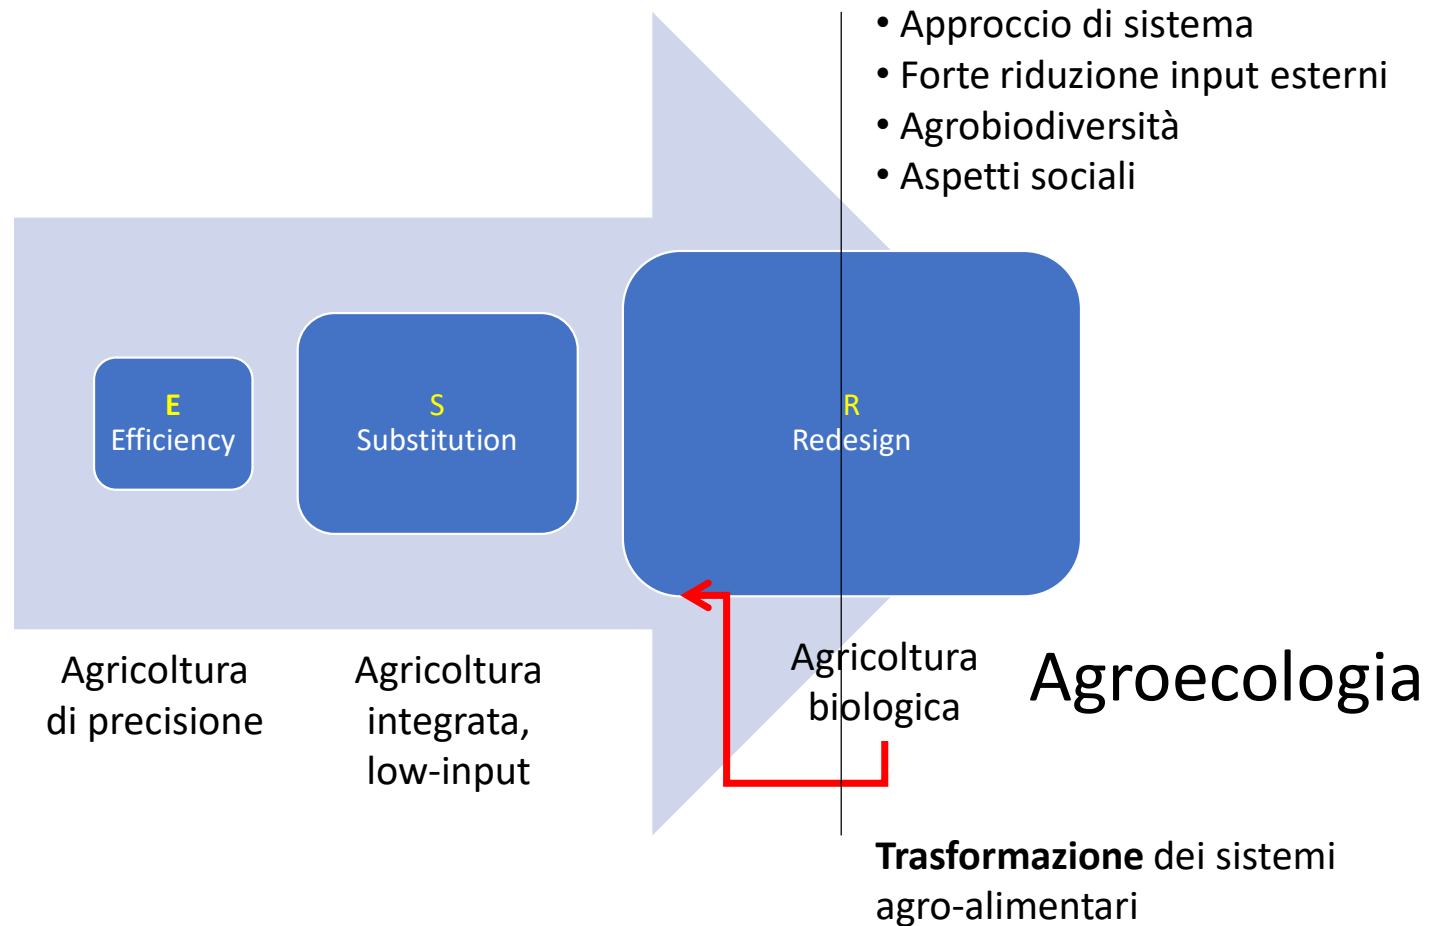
• Approccio di sistema
• Forte riduzione input esterni
• Agrobiodiversità
• Aspetti sociali

E
Efficiency

S
Substitution

R
Redesign

Agricoltura di precisione

Agricoltura integrata, low-input

Agricoltura biologica

Agroecologia

**Trasformazione** dei sistemi agro-alimentari